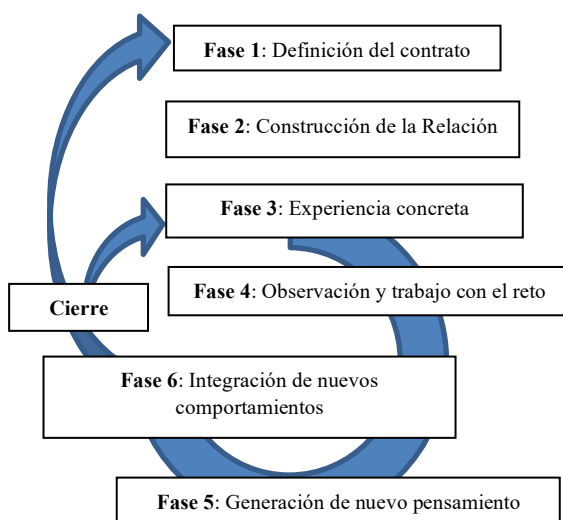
**Fase 1**: Definición del contrato

**Fase 2**: Construcción de la Relación

**Fase 3**: Experiencia concreta

**Fase 4**: Observación y trabajo con el reto

**Cierre**

**Fase 6**: Integración de nuevos comportamientos

**Fase 5**: Generación de nuevo pensamiento